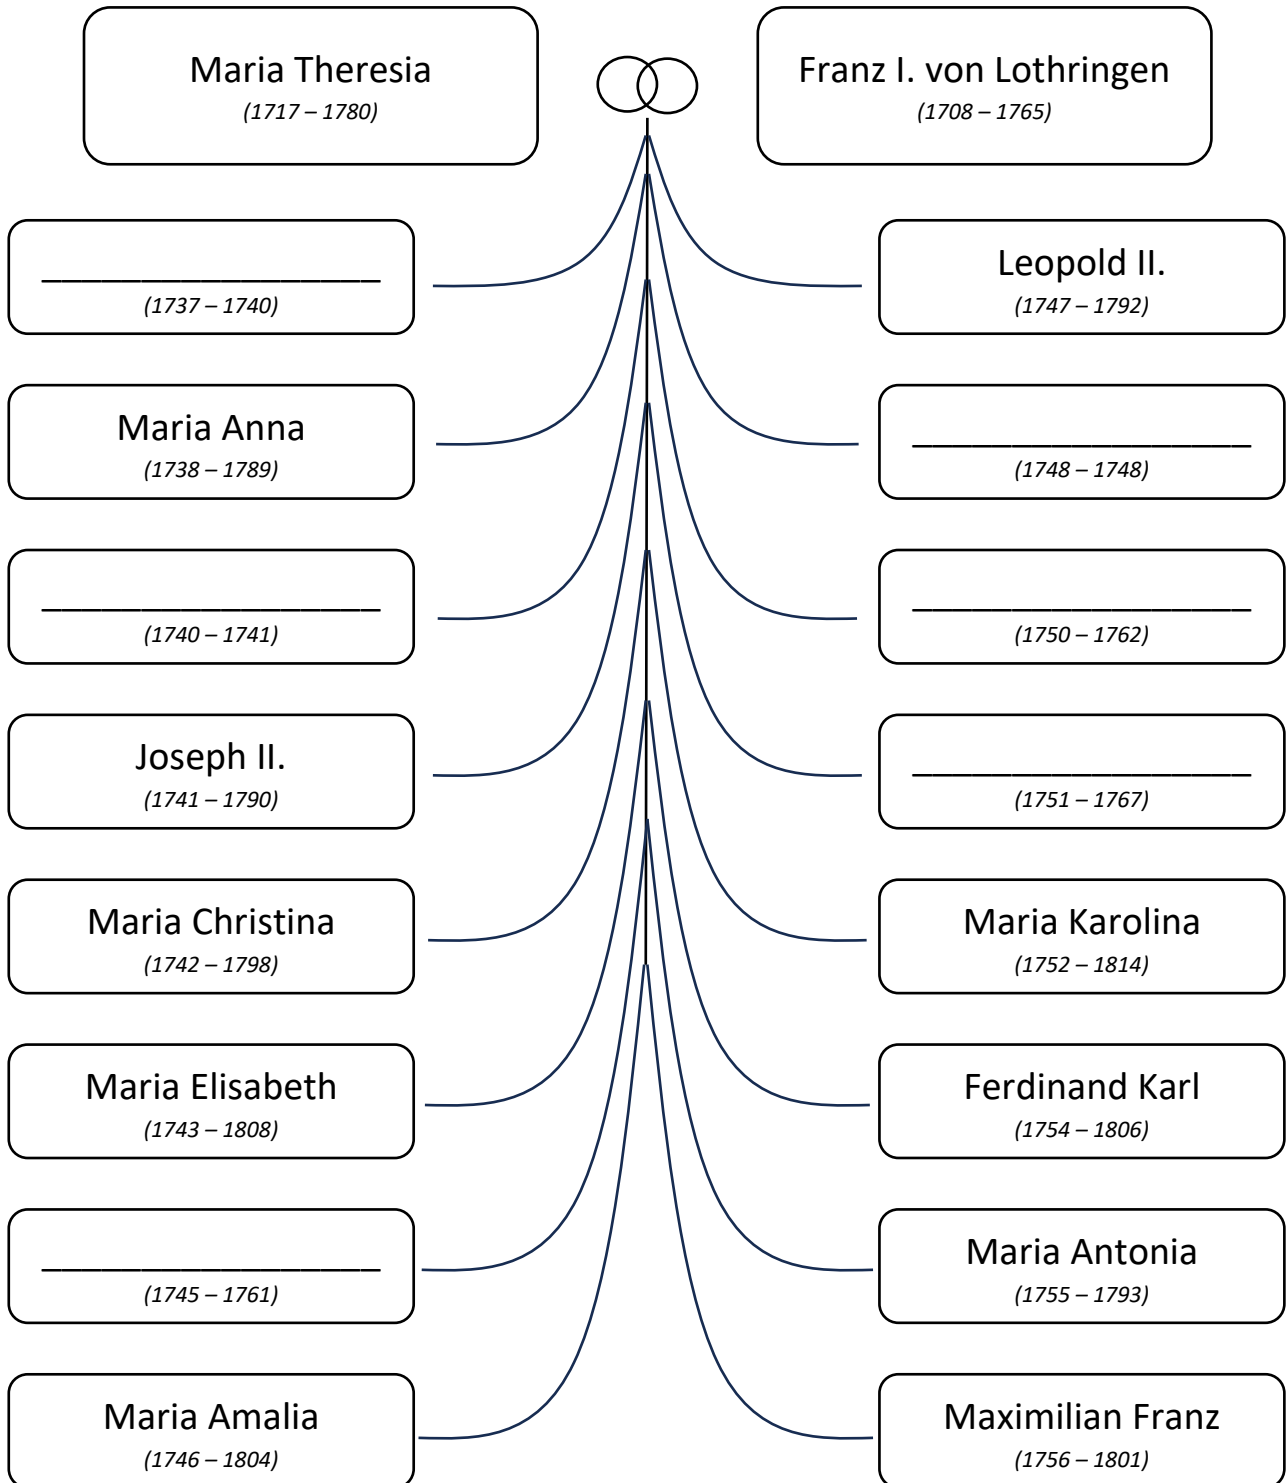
Maria Theresia
*(1717 – 1780)*

Franz I. von Lothringen
*(1708 – 1765)*

________________
*(1737 – 1740)*

Leopold II.
*(1747 – 1792)*

Maria Anna
*(1738 – 1789)*

________________
*(1748 – 1748)*

________________
*(1740 – 1741)*

________________
*(1750 – 1762)*

Joseph II.
*(1741 – 1790)*

________________
*(1751 – 1767)*

Maria Christina
*(1742 – 1798)*

Maria Karolina
*(1752 – 1814)*

Maria Elisabeth
*(1743 – 1808)*

Ferdinand Karl
*(1754 – 1806)*

________________
*(1745 – 1761)*

Maria Antonia
*(1755 – 1793)*

Maria Amalia
*(1746 – 1804)*

Maximilian Franz
*(1756 – 1801)*